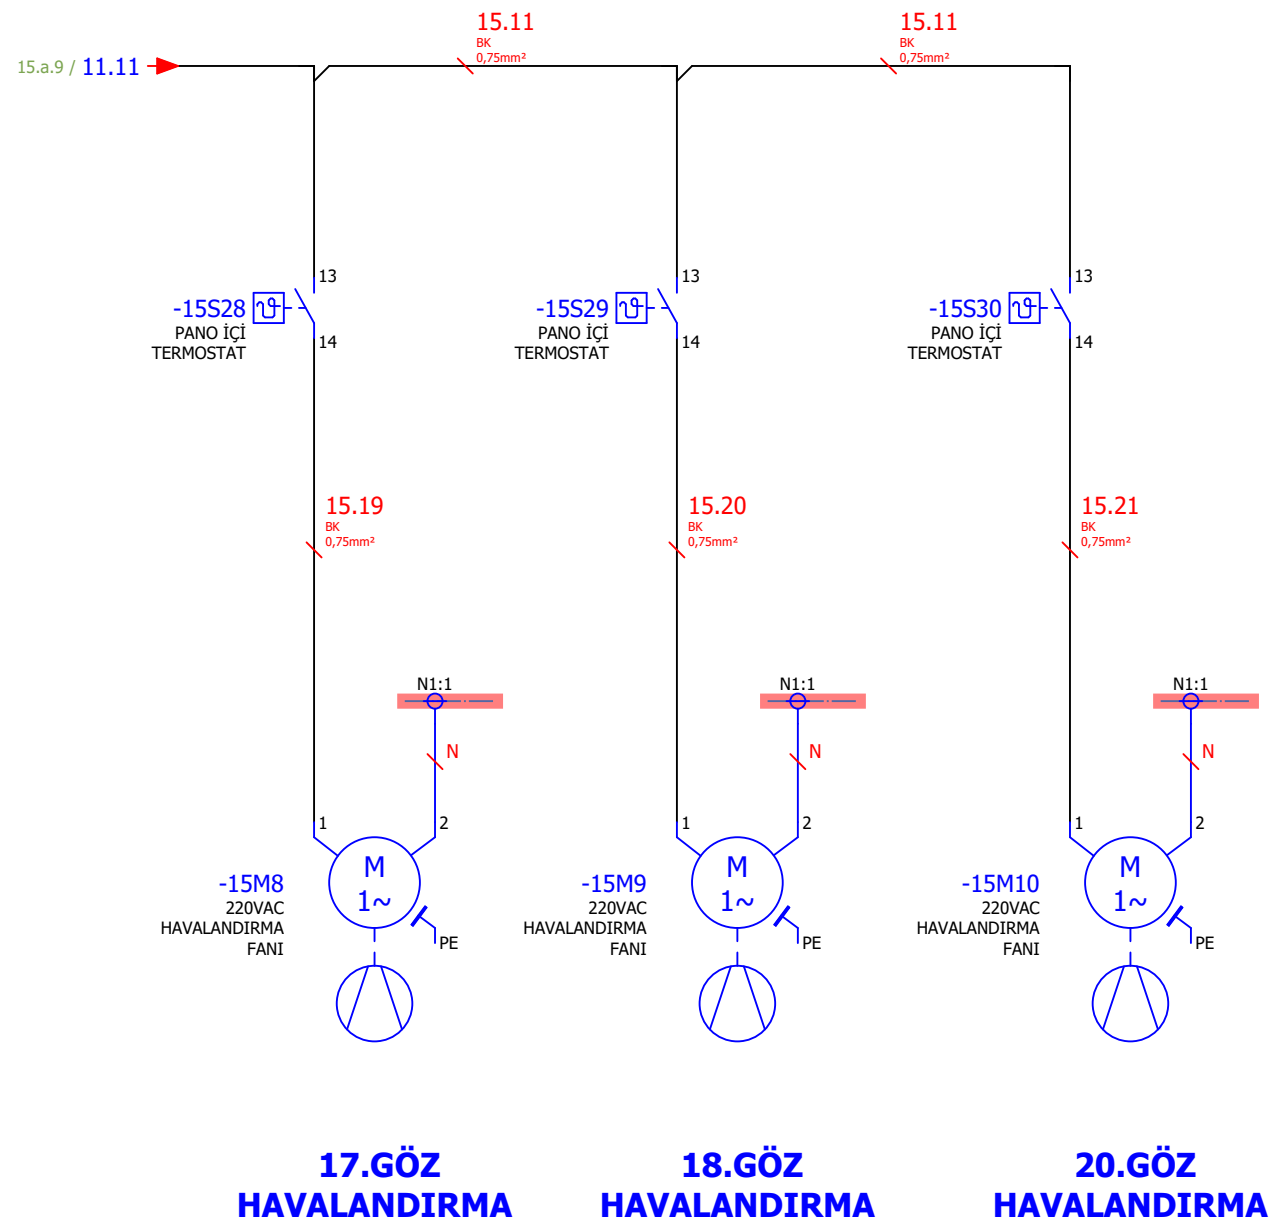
15.a.9 / 11.11

15.11
BK
0,75mm²

15.11
BK
0,75mm²

13
-15S28
PANO İÇİ
TERMOSTAT
14

13
-15S29
PANO İÇİ
TERMOSTAT
14

13
-15S30
PANO İÇİ
TERMOSTAT
14

15.19
BK
0,75mm²

15.20
BK
0,75mm²

15.21
BK
0,75mm²

N1:1
N
1
2
M
1~
-15M8
220VAC
HAVALANDIRMA
FANI
PE

N1:1
N
1
2
M
1~
-15M9
220VAC
HAVALANDIRMA
FANI
PE

N1:1
N
1
2
M
1~
-15M10
220VAC
HAVALANDIRMA
FANI
PE

17.GÖZ
HAVALANDIRMA

18.GÖZ
HAVALANDIRMA

20.GÖZ
HAVALANDIRMA